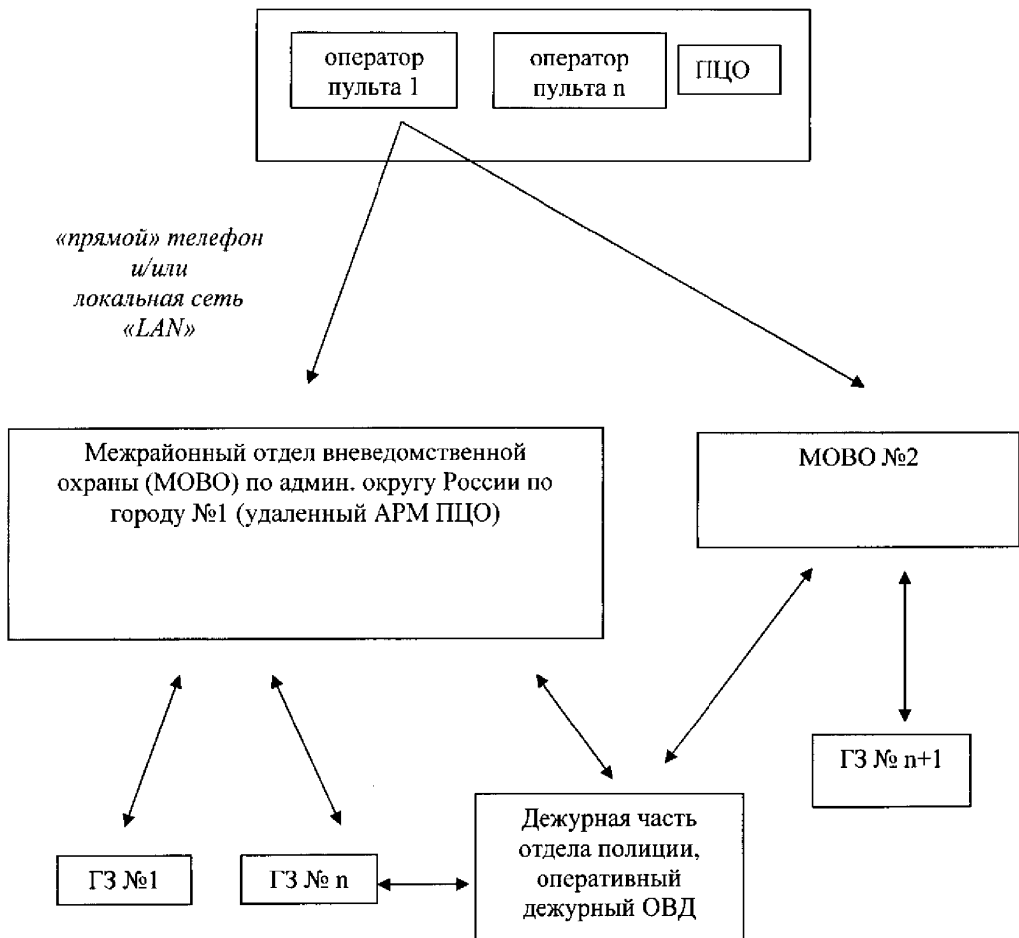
оператор пульта 1

оператор пульта n

ПЦО

«прямой» телефон и/или локальная сеть «LAN»

Межрайонный отдел вневедомственной охраны (МОВО) по админ. округу России по городу №1 (удаленный АРМ ПЦО)

МОВО №2

ГЗ № n+1

Дежурная часть отдела полиции, оперативный дежурный ОВД

ГЗ №1

ГЗ № n